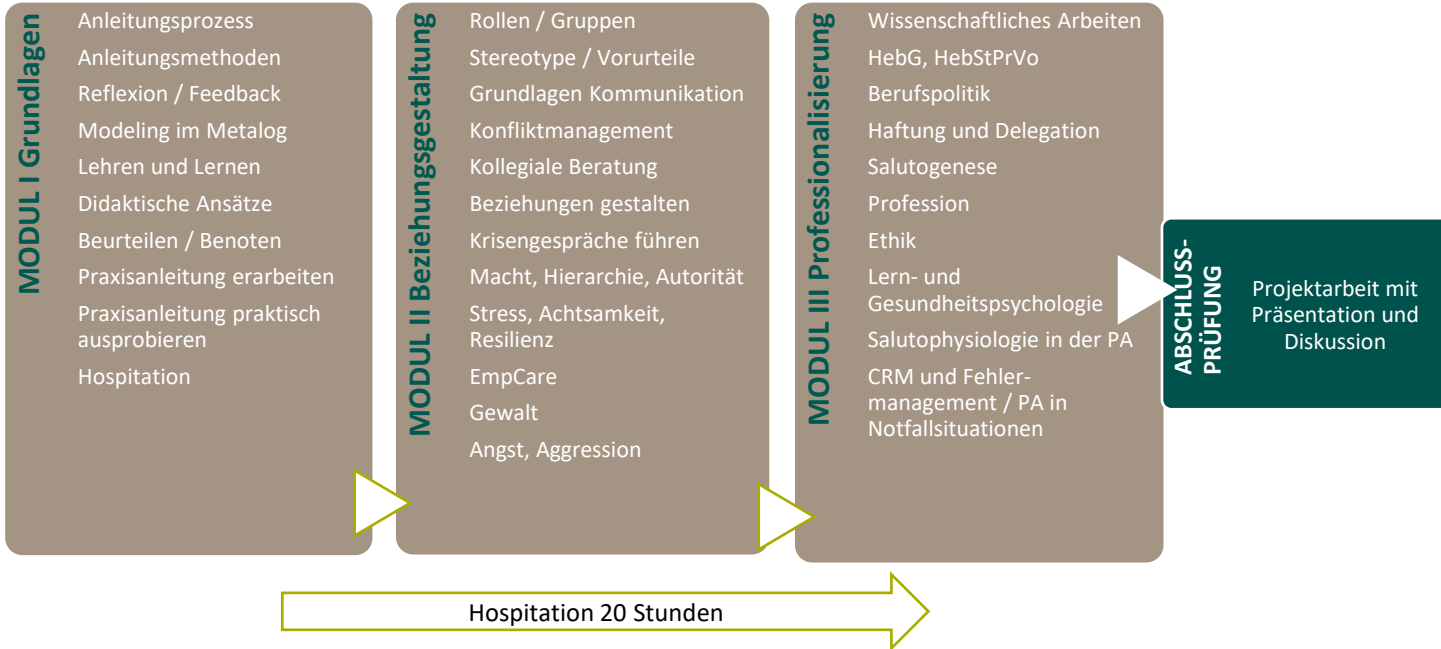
MODUL I Grundlagen

Anleitungsprozess
Anleitungsmethoden
Reflexion / Feedback
Modeling im Metalog
Lehren und Lernen
Didaktische Ansätze
Beurteilen / Benoten
Praxisanleitung erarbeiten
Praxisanleitung praktisch ausprobieren
Hospitation

MODUL II Beziehungsgestaltung

Rollen / Gruppen
Stereotype / Vorurteile
Grundlagen Kommunikation
Konfliktmanagement
Kollegiale Beratung
Beziehungen gestalten
Krisengespräche führen
Macht, Hierarchie, Autorität
Stress, Achtsamkeit, Resilienz
EmpCare
Gewalt
Angst, Aggression

MODUL III Professionalisierung

Wissenschaftliches Arbeiten
HebG, HebStPrVo
Berufspolitik
Haftung und Delegation
Salutogenese
Profession
Ethik
Lern- und Gesundheitspsychologie
Salutophysiologie in der PA
CRM und Fehlermanagement / PA in Notfallsituationen

ABSCHLUSS-PRÜFUNG

Projektarbeit mit Präsentation und Diskussion

Hospitation 20 Stunden